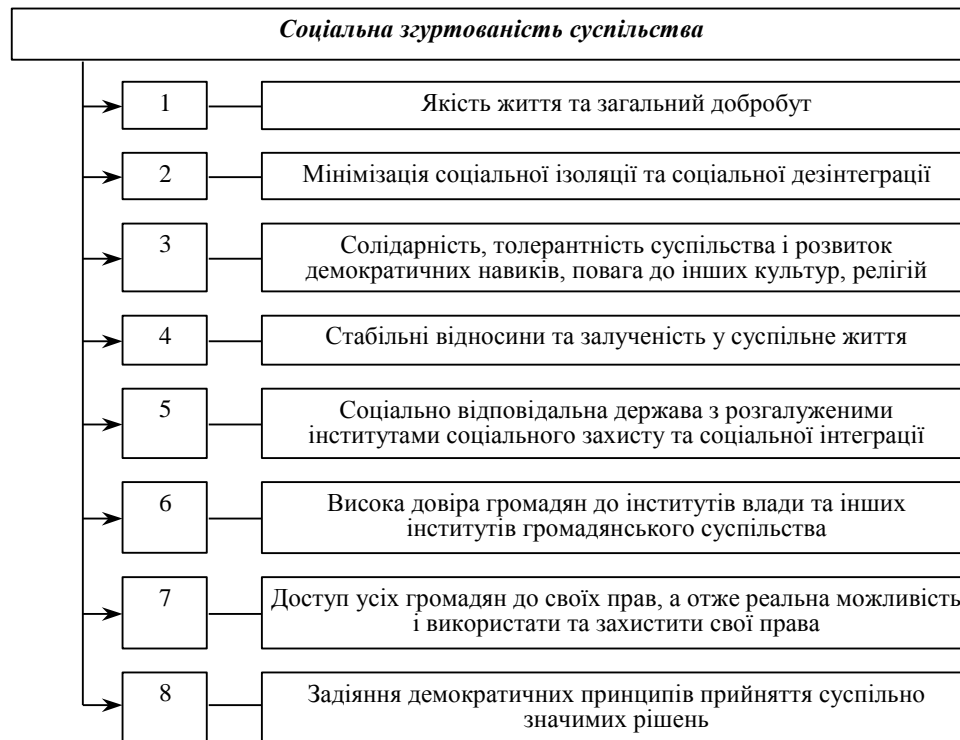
Соціальна згуртованість суспільства

1

Якість життя та загальний добробут

2

Мінімізація соціальної ізоляції та соціальної дезінтеграції

3

Солідарність, толерантність суспільства і розвиток демократичних навиків, повага до інших культур, релігій

4

Стабільні відносини та залученість у суспільне життя

5

Соціально відповідальна держава з розгалуженими інститутами соціального захисту та соціальної інтеграції

6

Висока довіра громадян до інститутів влади та інших інститутів громадянського суспільства

7

Доступ усіх громадян до своїх прав, а отже реальна можливість і використати та захистити свої права

8

Задіяння демократичних принципів прийняття суспільно значимих рішень